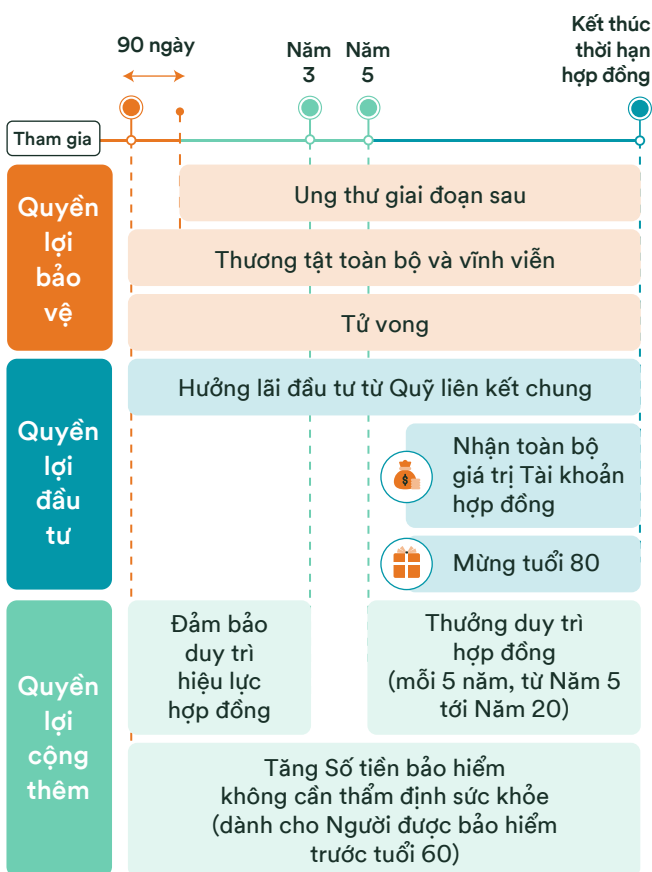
90 ngày

Năm 3

Năm 5

Kết thúc thời hạn hợp đồng

Tham gia

Quyền lợi bảo vệ

Ung thư giai đoạn sau

Thương tật toàn bộ và vĩnh viễn

Tử vong

Quyền lợi đầu tư

Hưởng lãi đầu tư từ Quỹ liên kết chung

Nhận toàn bộ giá trị Tài khoản hợp đồng

Mừng tuổi 80

Quyền lợi cộng thêm

Đảm bảo duy trì hiệu lực hợp đồng

Thưởng duy trì hợp đồng (mỗi 5 năm, từ Năm 5 tới Năm 20)

Tăng Số tiền bảo hiểm không cần thẩm định sức khỏe (dành cho Người được bảo hiểm trước tuổi 60)